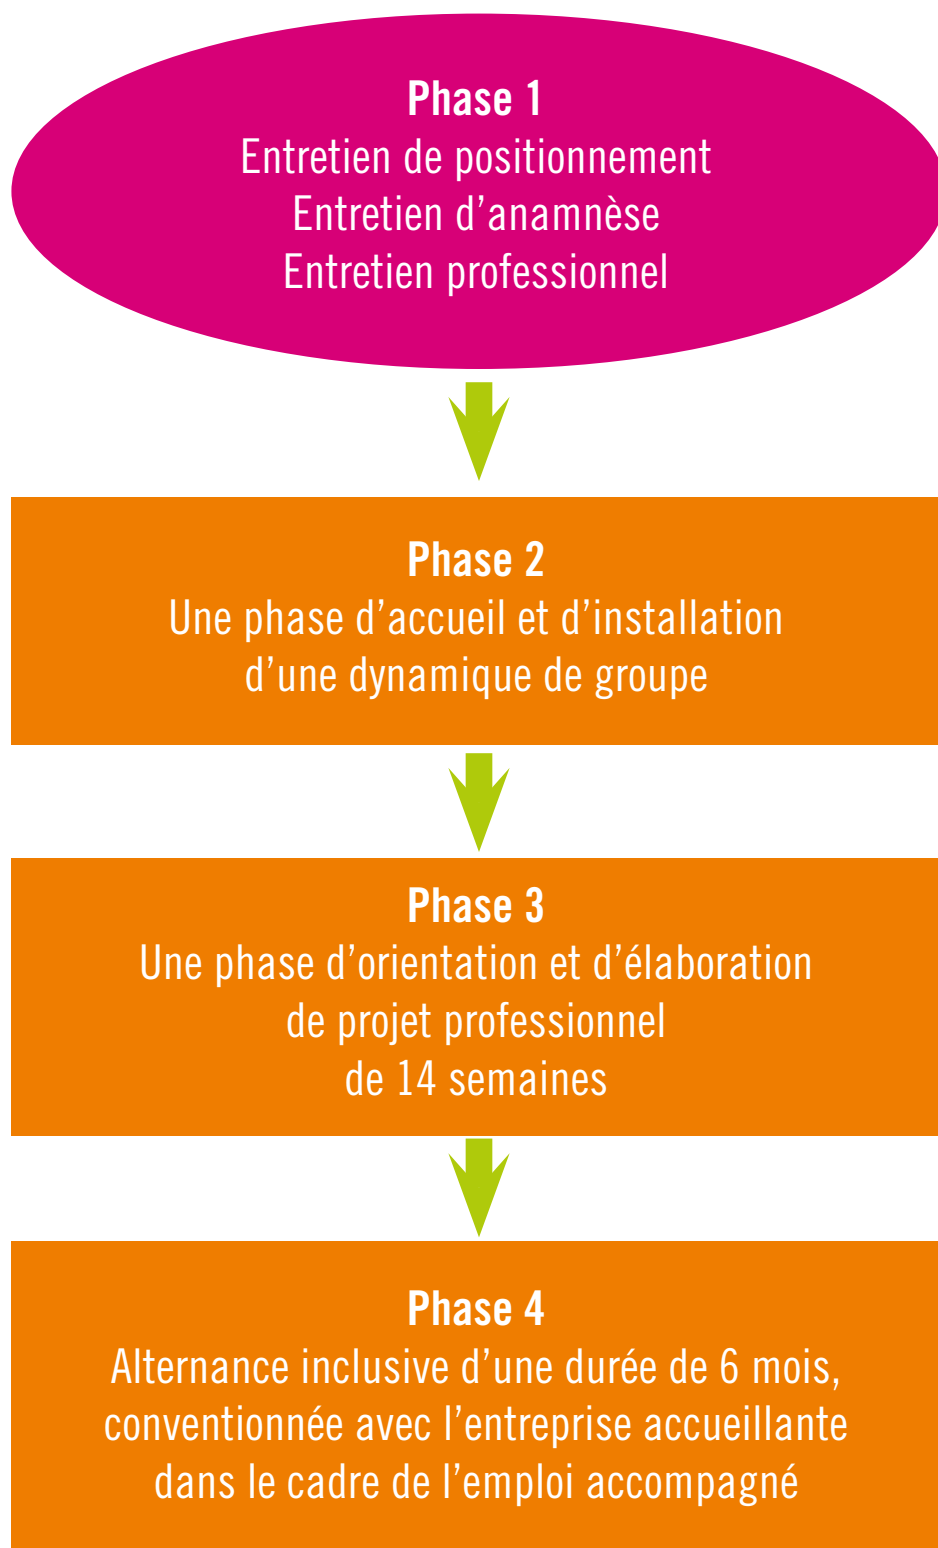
Phase 1
Entretien de positionnement
Entretien d’anamnèse
Entretien professionnel

Phase 2
Une phase d’accueil et d’installation d’une dynamique de groupe

Phase 3
Une phase d’orientation et d’élaboration de projet professionnel de 14 semaines

Phase 4
Alternance inclusive d’une durée de 6 mois, conventionnée avec l’entreprise accueillante dans le cadre de l’emploi accompagné